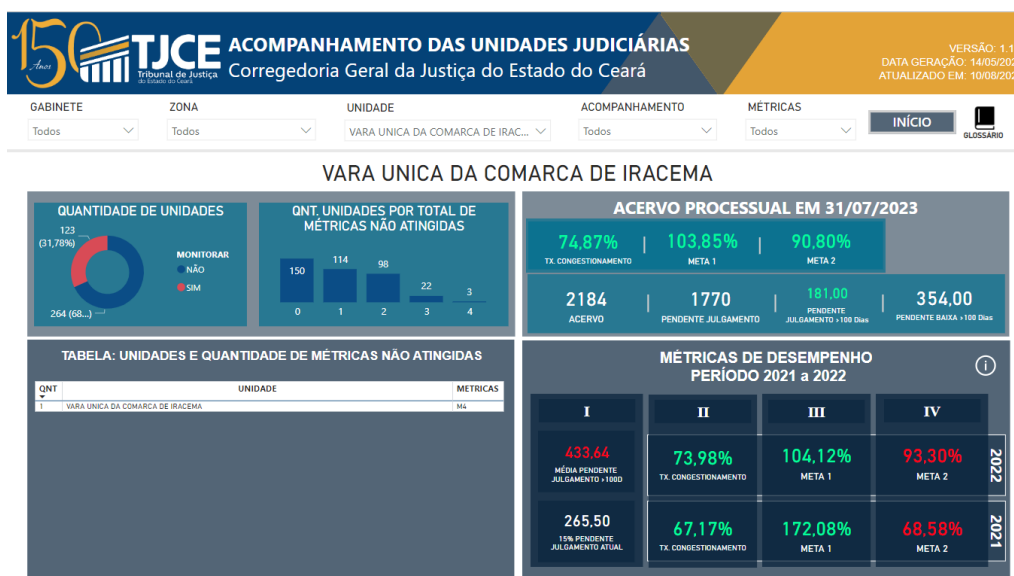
150 Anos TJCE Tribunal de Justiça do Estado do Ceará

ACOMPANHAMENTO DAS UNIDADES JUDICIÁRIAS
Corregedoria Geral da Justiça do Estado do Ceará

VERSÃO: 1.1
DATA GERAÇÃO: 14/05/20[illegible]
ATUALIZADO EM: 10/08/20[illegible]

GABINETE
Todos

ZONA
Todos

UNIDADE
VARA UNICA DA COMARCA DE IRAC...

ACOMPANHAMENTO
Todos

MÉTRICAS
Todos

INÍCIO

GLOSSÁRIO

VARA UNICA DA COMARCA DE IRACEMA

QUANTIDADE DE UNIDADES
123 (31,78%)
264 (68...)
MONITORAR
NÃO
SIM

QNT. UNIDADES POR TOTAL DE MÉTRICAS NÃO ATINGIDAS
150 114 98 22 3
0 1 2 3 4

ACERVO PROCESSUAL EM 31/07/2023

74,87%
TX. CONGESTIONAMENTO

103,85%
META 1

90,80%
META 2

2184
ACERVO

1770
PENDENTE JULGAMENTO

181,00
PENDENTE JULGAMENTO >100 Dias

354,00
PENDENTE BAIXA >100 Dias

TABELA: UNIDADES E QUANTIDADE DE MÉTRICAS NÃO ATINGIDAS

| QNT | UNIDADE | METRICAS |
|---|---|---|
| 1 | VARA UNICA DA COMARCA DE IRACEMA | M4 |

MÉTRICAS DE DESEMPENHO
PERÍODO 2021 a 2022

I
II
III
IV

433,64
MÉDIA PENDENTE JULGAMENTO >100D

73,98%
TX. CONGESTIONAMENTO

104,12%
META 1

93,30%
META 2

2022

265,50
15% PENDENTE JULGAMENTO ATUAL

67,17%
TX. CONGESTIONAMENTO

172,08%
META 1

68,58%
META 2

2021